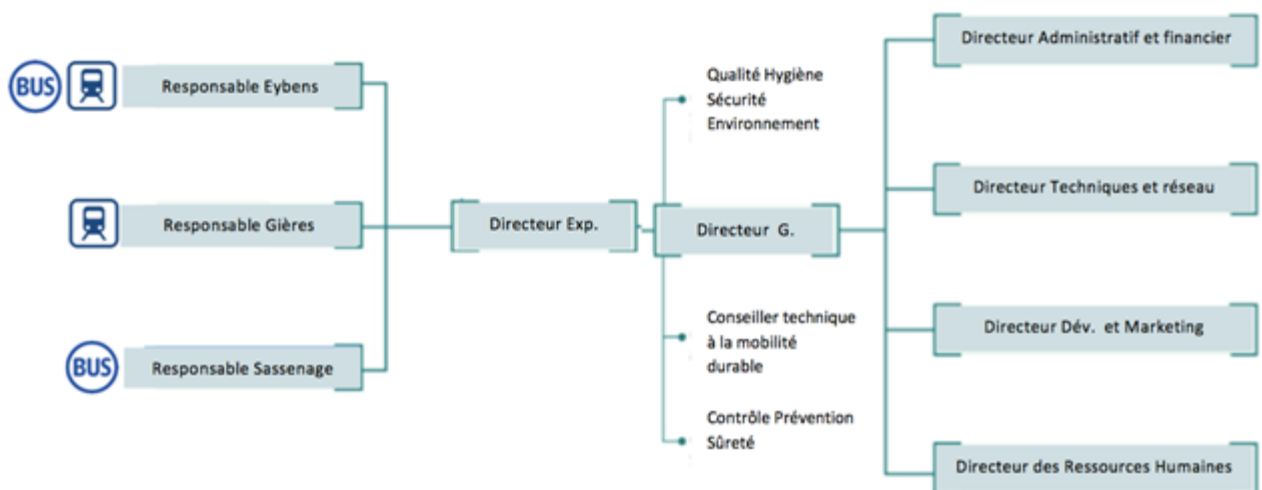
BUS

Responsable Eybens

Responsable Gières

BUS

Responsable Sassenage

Directeur Exp.

Qualité Hygiène Sécurité Environnement

Directeur G.

Conseiller technique à la mobilité durable

Contrôle Prévention Sûreté

Directeur Administratif et financier

Directeur Techniques et réseau

Directeur Dév. et Marketing

Directeur des Ressources Humaines